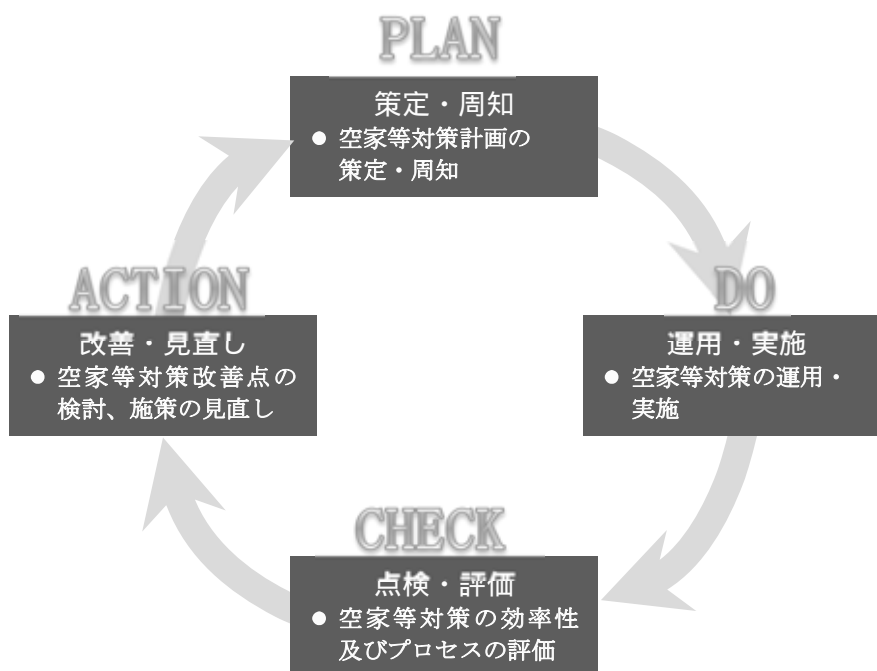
PLAN

策定・周知
● 空家等対策計画の策定・周知

DO

運用・実施
● 空家等対策の運用・実施

CHECK

点検・評価
● 空家等対策の効率性及びプロセスの評価

ACTION

改善・見直し
● 空家等対策改善点の検討、施策の見直し